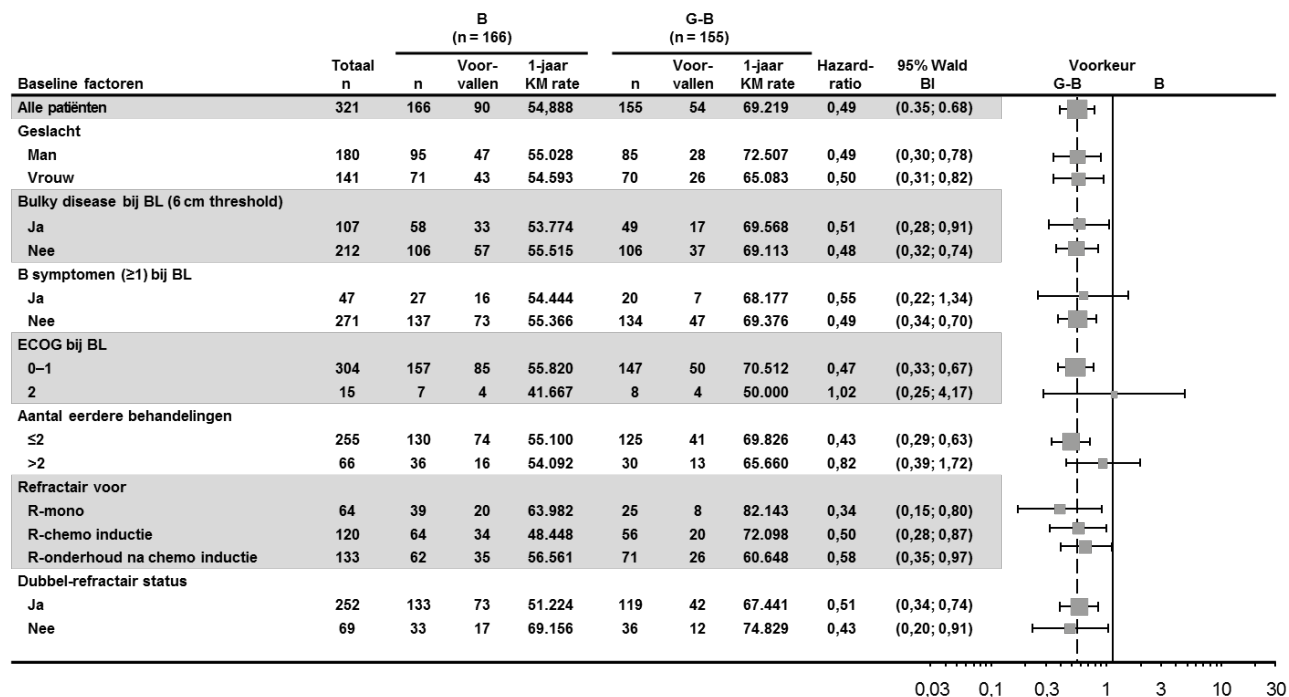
| Baseline factoren | Totaal n | B (n = 166) n | B (n = 166) Voor-vallen | B (n = 166) 1-jaar KM rate | G-B (n = 155) n | G-B (n = 155) Voor-vallen | G-B (n = 155) 1-jaar KM rate | Hazard-ratio | 95% Wald BI |
|---|---|---|---|---|---|---|---|---|---|
| Alle patiënten | 321 | 166 | 90 | 54,888 | 155 | 54 | 69.219 | 0,49 | (0.35; 0.68) |
| Geslacht | | | | | | | | | |
| Man | 180 | 95 | 47 | 55.028 | 85 | 28 | 72.507 | 0,49 | (0,30; 0,78) |
| Vrouw | 141 | 71 | 43 | 54.593 | 70 | 26 | 65.083 | 0,50 | (0,31; 0,82) |
| Bulky disease bij BL (6 cm threshold) | | | | | | | | | |
| Ja | 107 | 58 | 33 | 53.774 | 49 | 17 | 69.568 | 0,51 | (0,28; 0,91) |
| Nee | 212 | 106 | 57 | 55.515 | 106 | 37 | 69.113 | 0,48 | (0,32; 0,74) |
| B symptomen (≥1) bij BL | | | | | | | | | |
| Ja | 47 | 27 | 16 | 54.444 | 20 | 7 | 68.177 | 0,55 | (0,22; 1,34) |
| Nee | 271 | 137 | 73 | 55.366 | 134 | 47 | 69.376 | 0,49 | (0,34; 0,70) |
| ECOG bij BL | | | | | | | | | |
| 0–1 | 304 | 157 | 85 | 55.820 | 147 | 50 | 70.512 | 0,47 | (0,33; 0,67) |
| 2 | 15 | 7 | 4 | 41.667 | 8 | 4 | 50.000 | 1,02 | (0,25; 4,17) |
| Aantal eerdere behandelingen | | | | | | | | | |
| ≤2 | 255 | 130 | 74 | 55.100 | 125 | 41 | 69.826 | 0,43 | (0,29; 0,63) |
| >2 | 66 | 36 | 16 | 54.092 | 30 | 13 | 65.660 | 0,82 | (0,39; 1,72) |
| Refractair voor | | | | | | | | | |
| R-mono | 64 | 39 | 20 | 63.982 | 25 | 8 | 82.143 | 0,34 | (0,15; 0,80) |
| R-chemo inductie | 120 | 64 | 34 | 48.448 | 56 | 20 | 72.098 | 0,50 | (0,28; 0,87) |
| R-onderhoud na chemo inductie | 133 | 62 | 35 | 56.561 | 71 | 26 | 60.648 | 0,58 | (0,35; 0,97) |
| Dubbel-refractair status | | | | | | | | | |
| Ja | 252 | 133 | 73 | 51.224 | 119 | 42 | 67.441 | 0,51 | (0,34; 0,74) |
| Nee | 69 | 33 | 17 | 69.156 | 36 | 12 | 74.829 | 0,43 | (0,20; 0,91) |

Voorkeur
G-B B

0,03 0,1 0,3 1 3 10 30